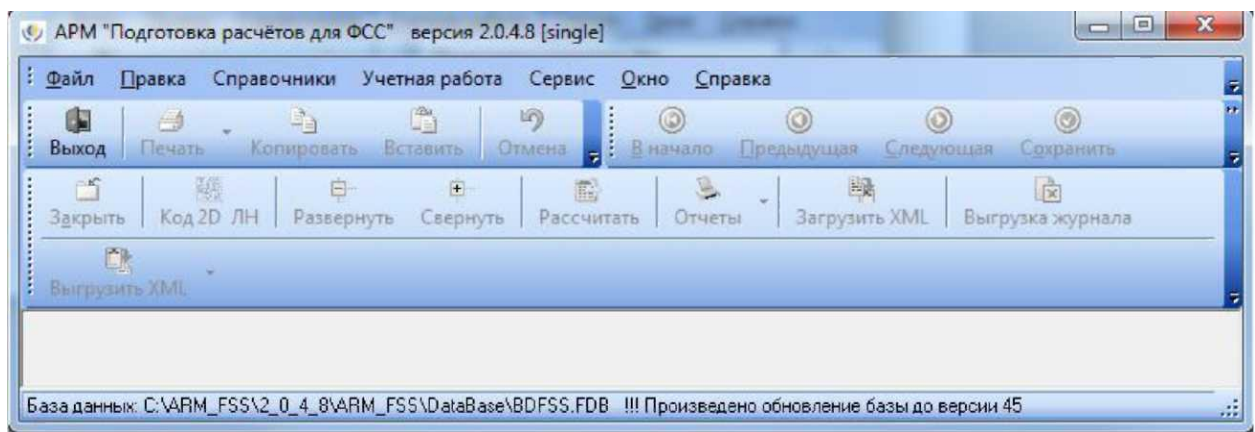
АРМ "Подготовка расчётов для ФСС" версия 2.0.4.8 [single]

Файл Правка Справочники Учетная работа Сервис Окно Справка

Выход Печать Копировать Вставить Отмена В начало Предыдущая Следующая Сохранить

Закрыть Код 2D ЛН Развернуть Свернуть Рассчитать Отчеты Загрузить XML Выгрузка журнала

Выгрузить XML

База данных: C:\ARM_FSS\2_0_4_8\ARM_FSS\DataBase\BDFSS.FDB !!! Произведено обновление базы до версии 45